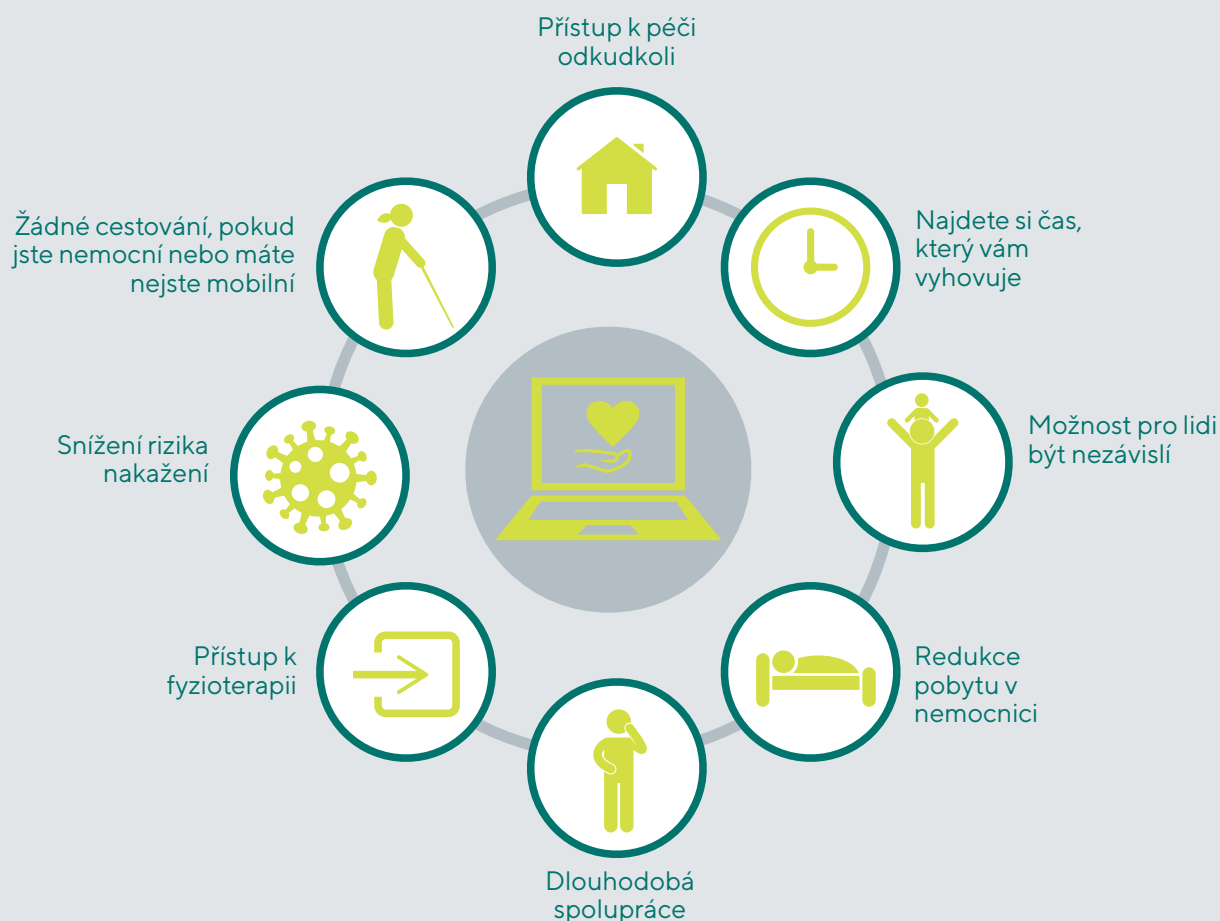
Přístup k péči odkudkoli

Najdete si čas, který vám vyhovuje

Možnost pro lidi být nezávislí

Redukce pobytu v nemocnici

Dlouhodobá spolupráce

Přístup k fyzioterapii

Snížení rizika nakažení

Žádné cestování, pokud jste nemocní nebo máte nejste mobilní